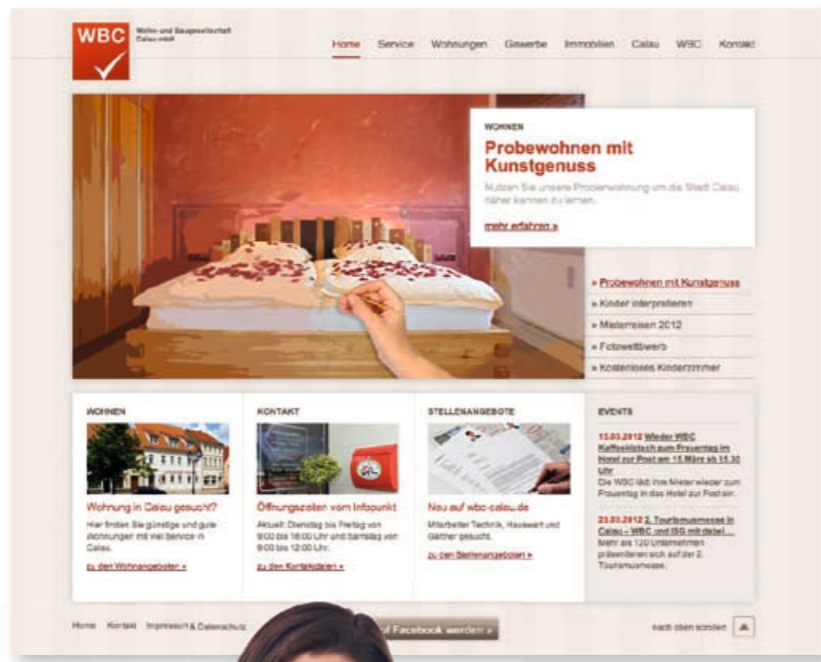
WBC

Wohn- und Baugesellschaft Calau mbH

Home Service Wohnungen Gewerbe Immobilien Calau WBC Kontakt

WOHNEN

Probewohnen mit Kunstgenuss

Nutzen Sie unsere Probewohnung um die Stadt Calau näher kennen zu lernen.

mehr erfahren »

» Probewohnen mit Kunstgenuss
» Kinder interpretieren
» Mieterreisen 2012
» Fotowettbewerb
» Kostenloses Kinderzimmer

WOHNEN

Wohnung in Calau gesucht?

Hier finden Sie günstige und gute Wohnungen mit viel Service in Calau.

zu den Wohnungsangeboten »

KONTAKT

Öffnungszeiten vom Infopunkt

Aktuell: Dienstag bis Freitag von 9:00 bis 18:00 Uhr und Samstag von 9:00 bis 12:00 Uhr.

zu den Kontaktdaten »

STELLENANGEBOTE

Neu auf wbc-calau.de

Mitarbeiter Technik, Hauswart und Gärtner gesucht.

zu den Stellenangeboten »

EVENTS

15.03.2012 Wieder WBC Kaffeeklatsch zum Frauentag im Hotel zur Post am 15.März ab 15.30 Uhr

Die WBC lädt ihre Mieter wieder zum Frauentag in das Hotel zur Post ein.

23.03.2012 2. Tourismusmesse in Calau – WBC und ISG mit dabei...

Mehr als 120 Unternehmen präsentieren sich auf der 2. Tourismusmesse.

Home Kontakt Impressum & Datenschutz

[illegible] Facebook werden »

nach oben scrollen